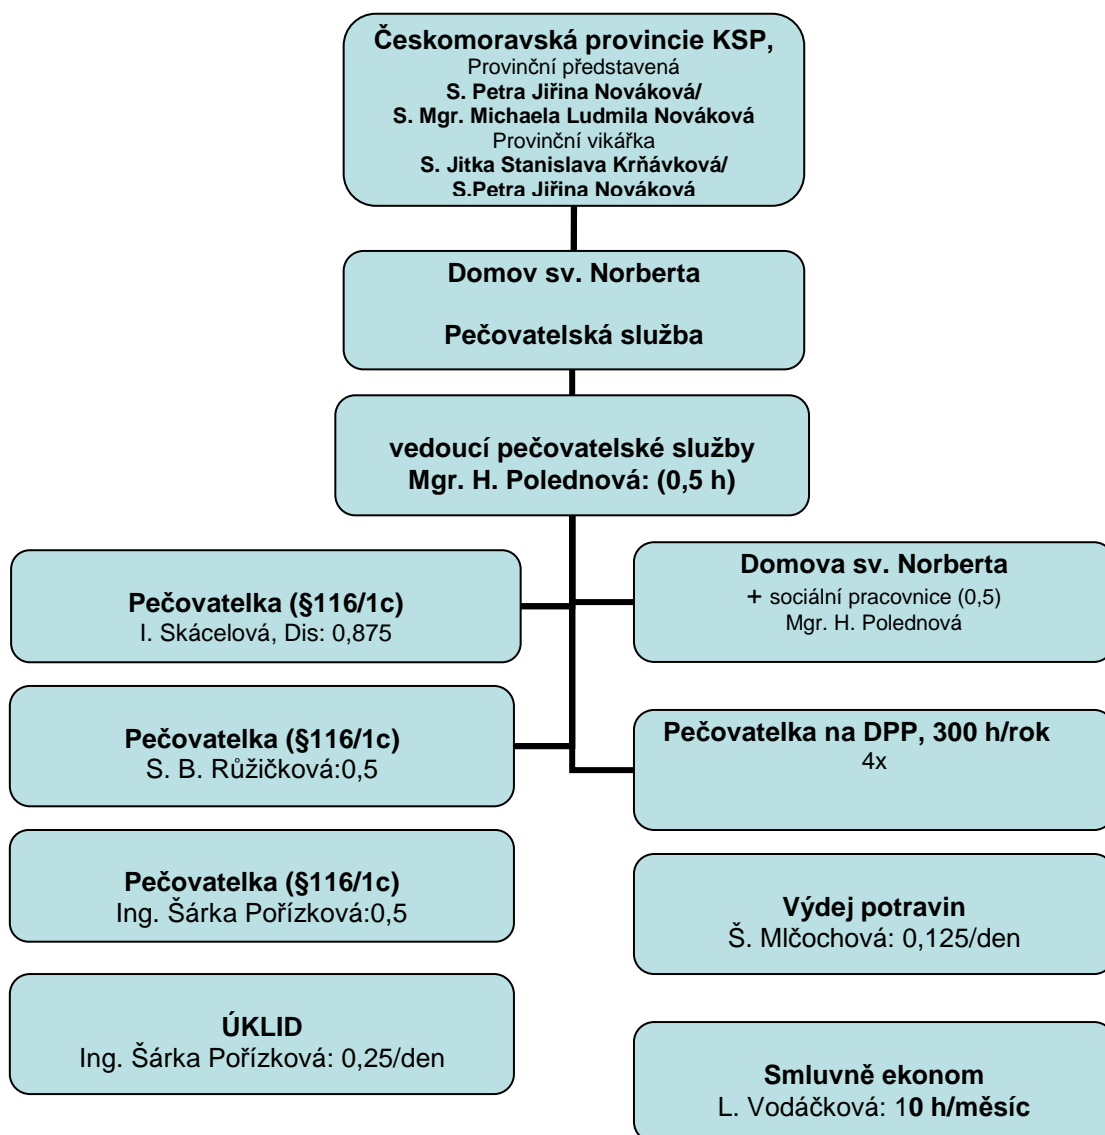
Českomoravská provincie KSP,
Provinční představená
S. Petra Jiřina Nováková/
S. Mgr. Michaela Ludmila Nováková
Provinční vikářka
S. Jitka Stanislava Krňávková/
S.Petra Jiřina Nováková

Domov sv. Norberta

Pečovatelská služba

vedoucí pečovatelské služby
Mgr. H. Polednová: (0,5 h)

Pečovatelka (§116/1c)
I. Skácelová, Dis: 0,875

Domova sv. Norberta
+ sociální pracovnice (0,5)
Mgr. H. Polednová

Pečovatelka (§116/1c)
S. B. Růžičková:0,5

Pečovatelka na DPP, 300 h/rok
4x

Pečovatelka (§116/1c)
Ing. Šárka Pořízková:0,5

Výdej potravin
Š. Mlčochová: 0,125/den

ÚKLID
Ing. Šárka Pořízková: 0,25/den

Smluvně ekonom
L. Vodáčková: 10 h/měsíc